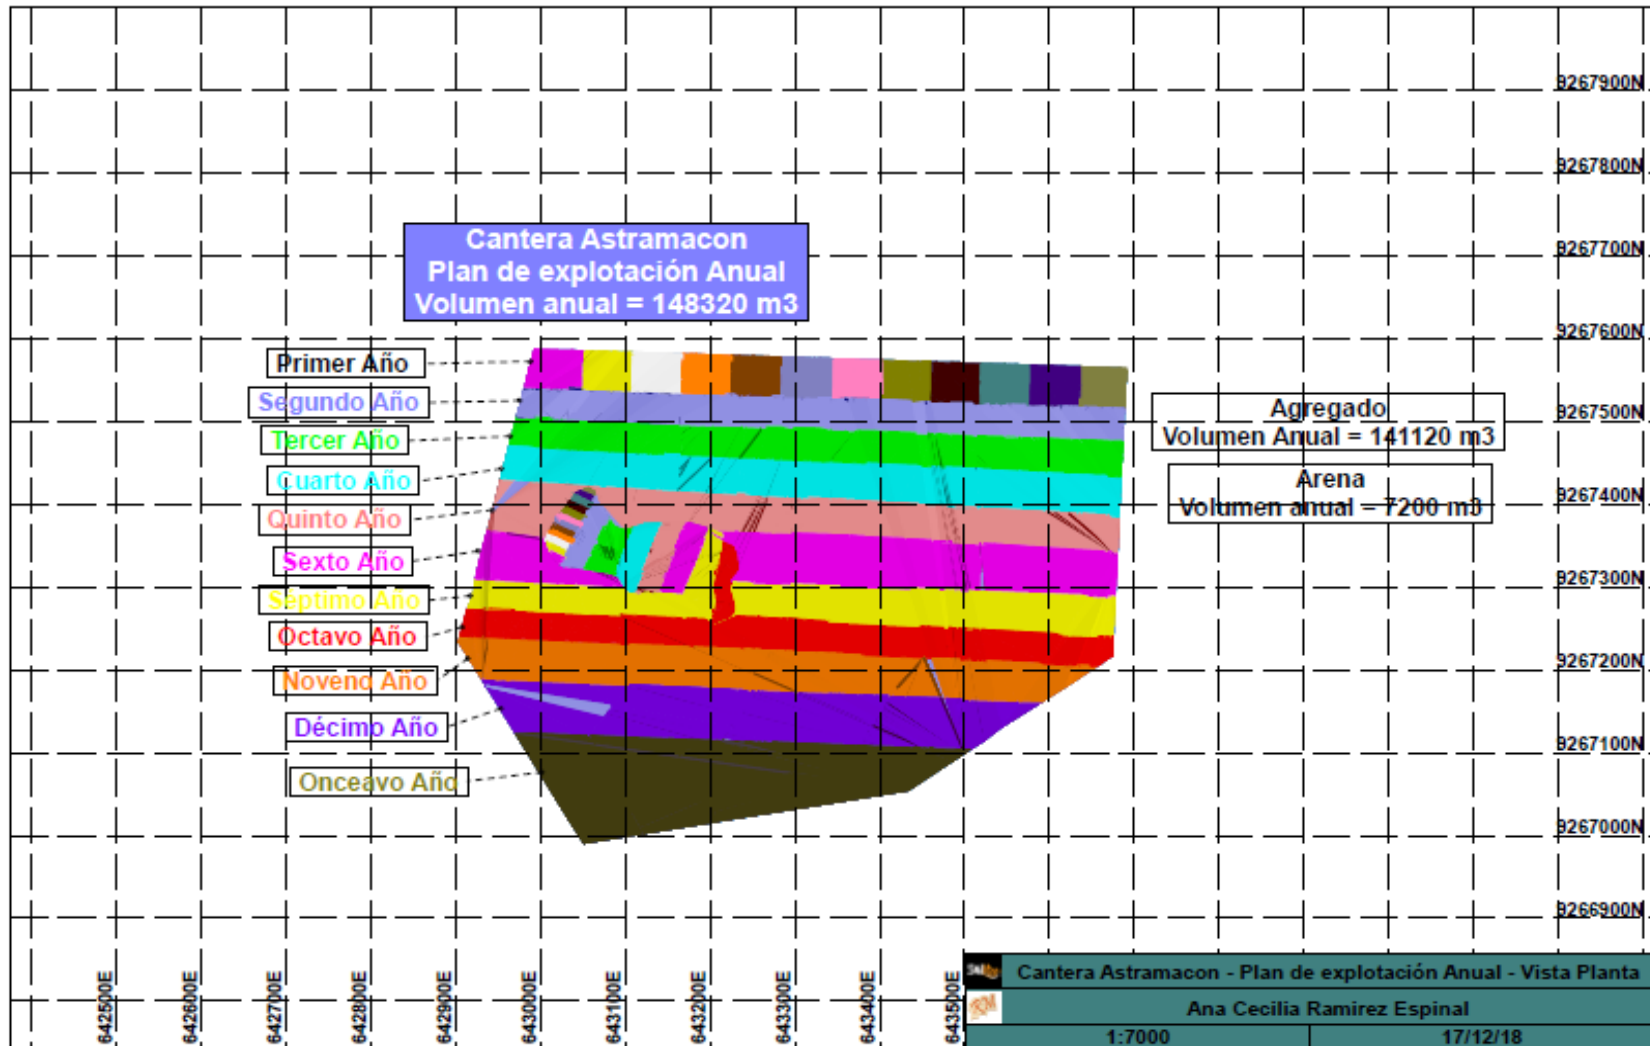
9267900N
9267800N
9267700N
9267600N
9267500N
9267400N
9267300N
9267200N
9267100N
9267000N
9266900N

Cantera Astramacon
Plan de explotación Anual
Volumen anual = 148320 m3

Primer Año
Segundo Año
Tercer Año
Cuarto Año
Quinto Año
Sexto Año
Séptimo Año
Octavo Año
Noveno Año
Décimo Año
Onceavo Año

Agregado
Volumen Anual = 141120 m3

Arena
Volumen anual = 7200 m3

642500E
642600E
642700E
642800E
642900E
643000E
643100E
643200E
643300E
643400E
643500E

Cantera Astramacon - Plan de explotación Anual - Vista Planta
Ana Cecilia Ramirez Espinal
1:7000
17/12/18